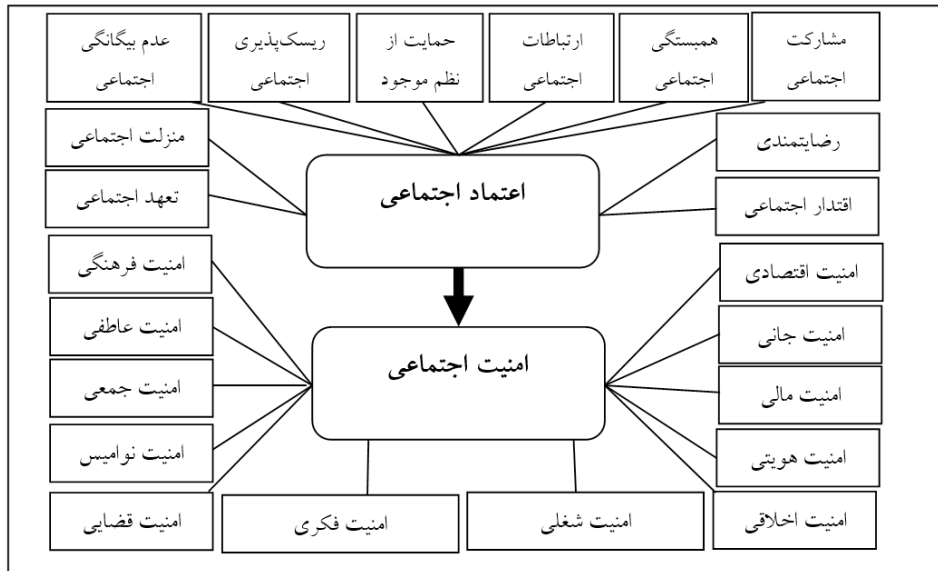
مشارکت اجتماعی

همبستگی اجتماعی

ارتباطات اجتماعی

حمایت از نظم موجود

ریسک‌پذیری اجتماعی

عدم بیگانگی اجتماعی

رضایتمندی

منزلت اجتماعی

اعتماد اجتماعی

اقتدار اجتماعی

تعهد اجتماعی

امنیت اقتصادی

امنیت فرهنگی

امنیت جانی

امنیت عاطفی

امنیت اجتماعی

امنیت مالی

امنیت جمعی

امنیت هویتی

امنیت نوامیس

امنیت اخلاقی

امنیت شغلی

امنیت فکری

امنیت قضایی